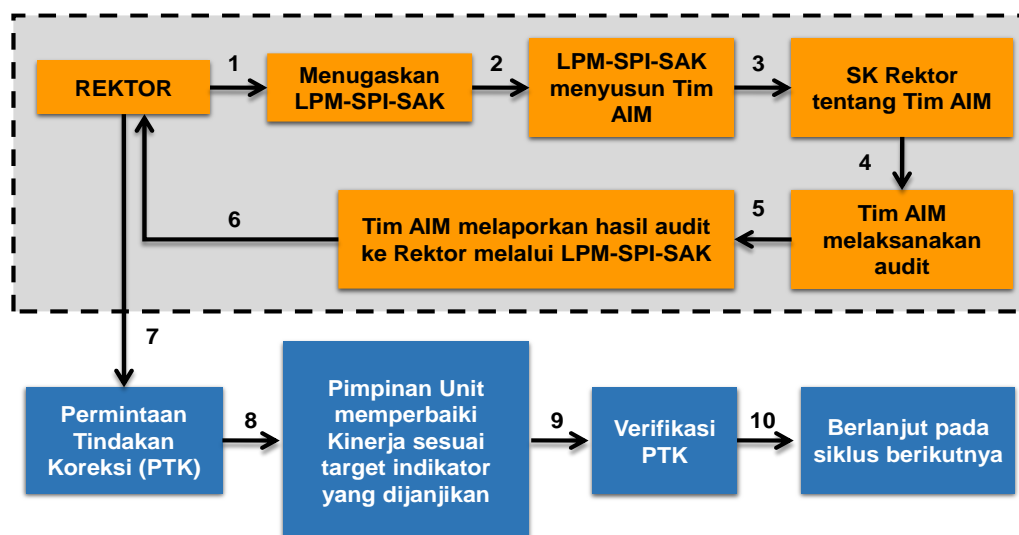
REKTOR

1

Menugaskan LPM-SPI-SAK

2

LPM-SPI-SAK menyusun Tim AIM

3

SK Rektor tentang Tim AIM

4

Tim AIM melaksanakan audit

5

Tim AIM melaporkan hasil audit ke Rektor melalui LPM-SPI-SAK

6

7

Permintaan Tindakan Koreksi (PTK)

8

Pimpinan Unit memperbaiki Kinerja sesuai target indikator yang dijanjikan

9

Verifikasi PTK

10

Berlanjut pada siklus berikutnya